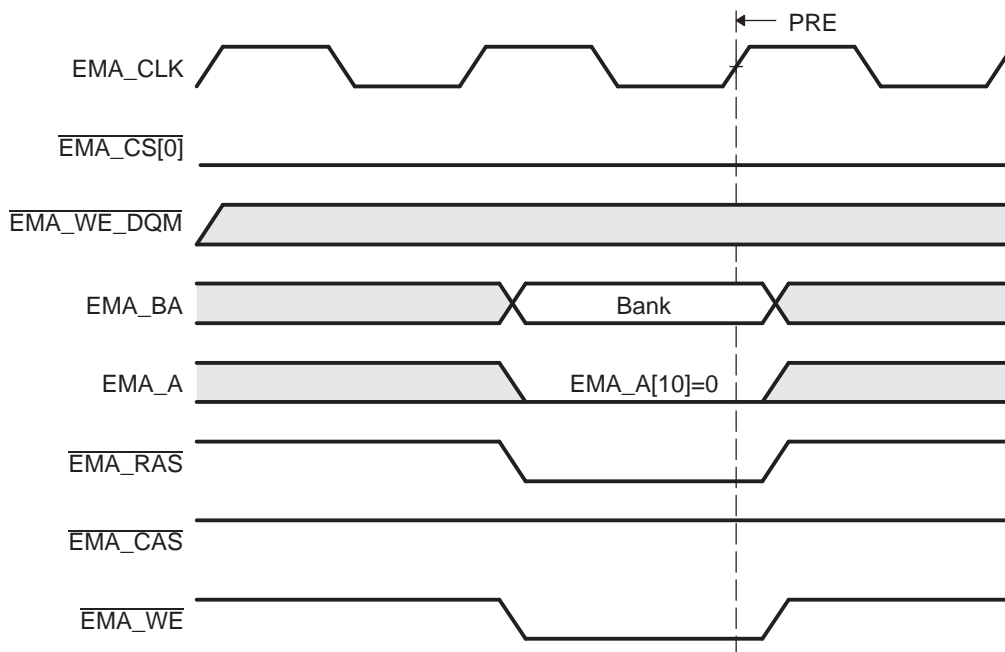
PRE

EMA_CLK

$\overline{\text{EMA\_CS[0]}}$

$\overline{\text{EMA\_WE\_DQM}}$

EMA_BA

Bank

EMA_A

EMA_A[10]=0

$\overline{\text{EMA\_RAS}}$

$\overline{\text{EMA\_CAS}}$

$\overline{\text{EMA\_WE}}$